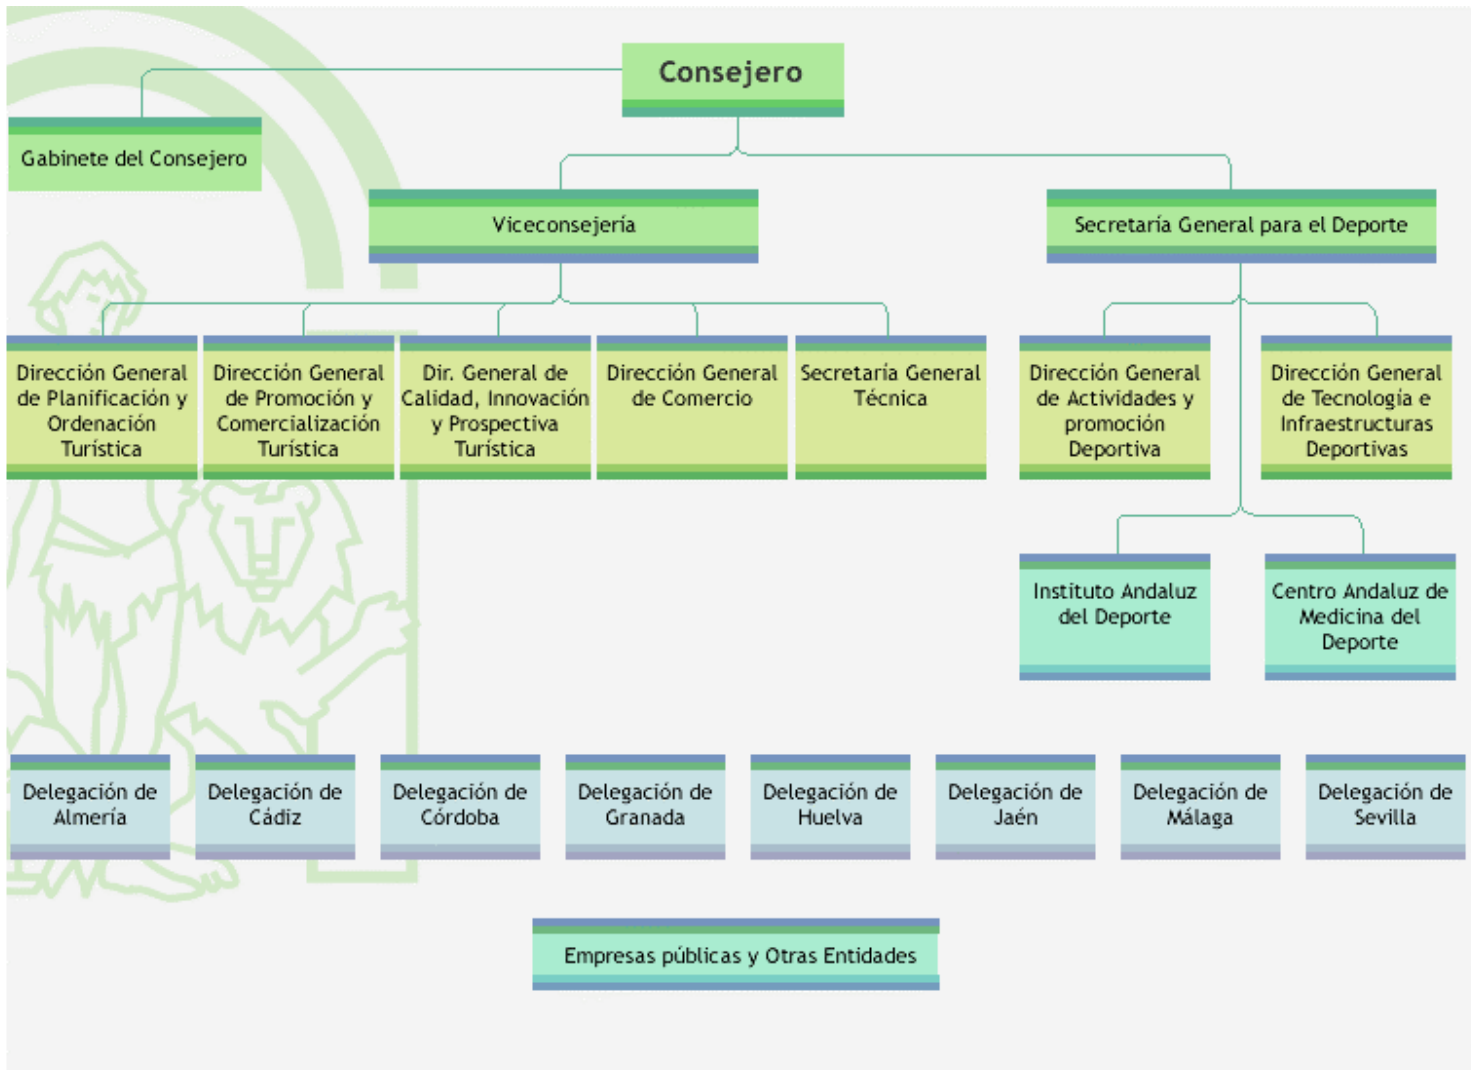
Consejero

Gabinete del Consejero

Viceconsejería

Secretaría General para el Deporte

Dirección General de Planificación y Ordenación Turística

Dirección General de Promoción y Comercialización Turística

Dir. General de Calidad, Innovación y Prospectiva Turística

Dirección General de Comercio

Secretaría General Técnica

Dirección General de Actividades y promoción Deportiva

Dirección General de Tecnología e Infraestructuras Deportivas

Instituto Andaluz del Deporte

Centro Andaluz de Medicina del Deporte

Delegación de Almería

Delegación de Cádiz

Delegación de Córdoba

Delegación de Granada

Delegación de Huelva

Delegación de Jaén

Delegación de Málaga

Delegación de Sevilla

Empresas públicas y Otras Entidades